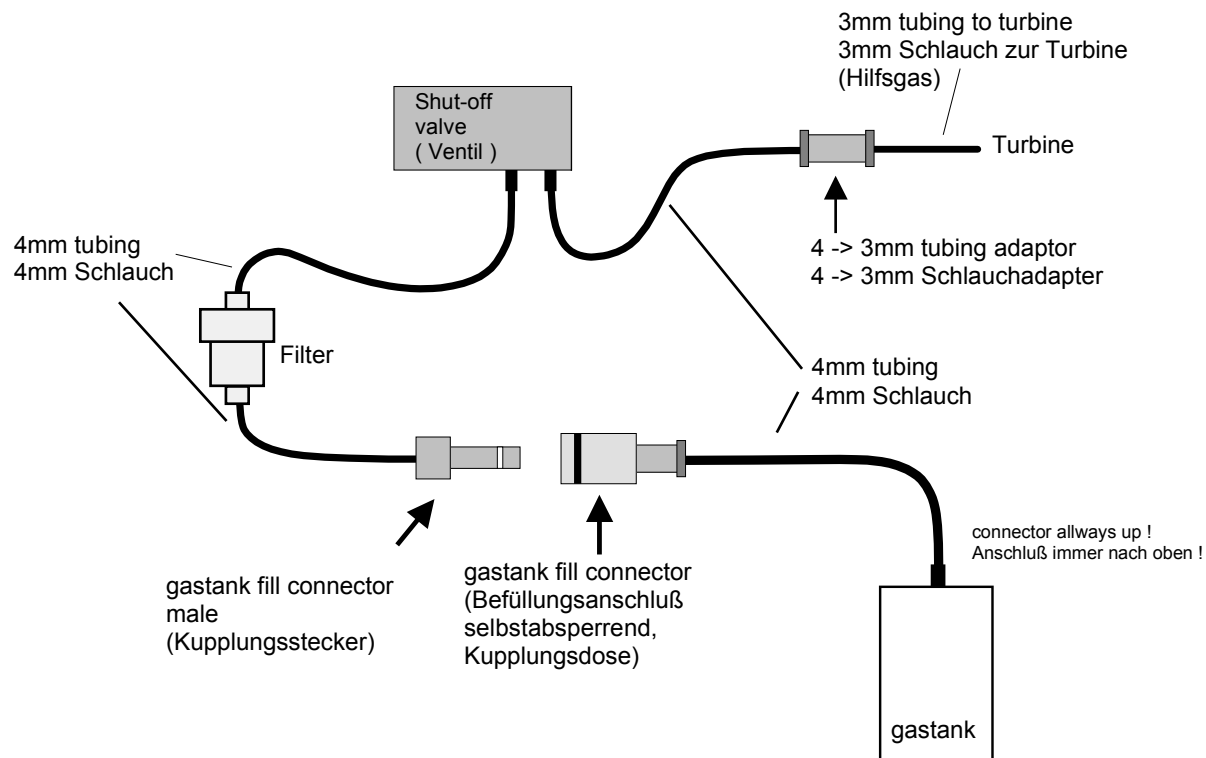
3mm tubing to turbine
3mm Schlauch zur Turbine
(Hilfsgas)

Shut-off
valve
( Ventil )

Turbine

4mm tubing
4mm Schlauch

4 -> 3mm tubing adaptor
4 -> 3mm Schlauchadapter

Filter

4mm tubing
4mm Schlauch

connector allways up !
Anschluß immer nach oben !

gastank fill connector
male
(Kupplungsstecker)

gastank fill connector
(Befüllungsanschluß
selbstabsperrend,
Kupplungsdose)

gastank